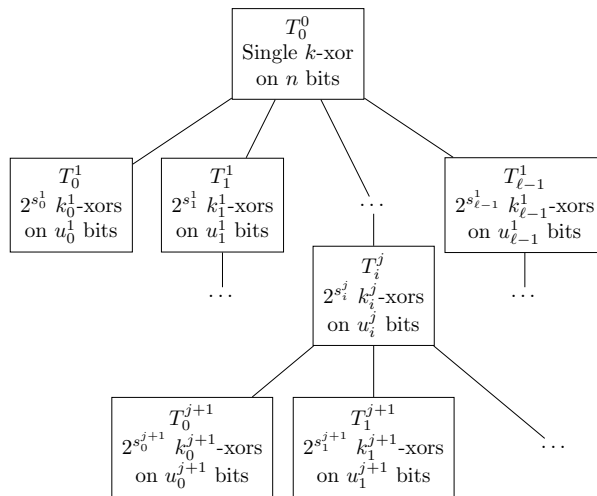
$T_0^0$
Single $k$-xor
on $n$ bits

$T_0^1$
$2^{s_0^1}$ $k_0^1$-xors
on $u_0^1$ bits

$T_1^1$
$2^{s_1^1}$ $k_1^1$-xors
on $u_1^1$ bits

$\dots$

$T_{\ell-1}^1$
$2^{s_{\ell-1}^1}$ $k_{\ell-1}^1$-xors
on $u_{\ell-1}^1$ bits

$\dots$

$T_i^j$
$2^{s_i^j}$ $k_i^j$-xors
on $u_i^j$ bits

$\dots$

$T_0^{j+1}$
$2^{s_0^{j+1}}$ $k_0^{j+1}$-xors
on $u_0^{j+1}$ bits

$T_1^{j+1}$
$2^{s_1^{j+1}}$ $k_1^{j+1}$-xors
on $u_1^{j+1}$ bits

$\dots$